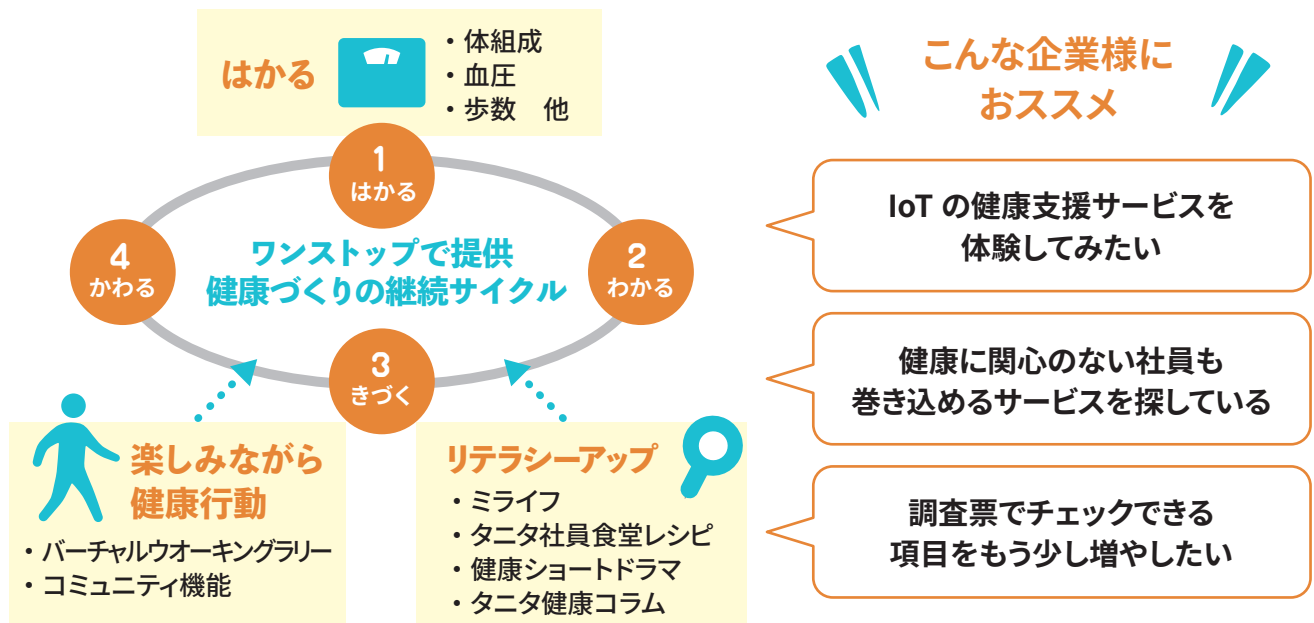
はかる

・体組成
・血圧
・歩数　他

1
はかる

2
わかる

3
きづく

4
かわる

ワンストップで提供
健康づくりの継続サイクル

楽しみながら
健康行動

・バーチャルウオーキングラリー
・コミュニティ機能

リテラシーアップ

・ミライフ
・タニタ社員食堂レシピ
・健康ショートドラマ
・タニタ健康コラム

こんな企業様に
おススメ

IoT の健康支援サービスを
体験してみたい

健康に関心のない社員も
巻き込めるサービスを探している

調査票でチェックできる
項目をもう少し増やしたい